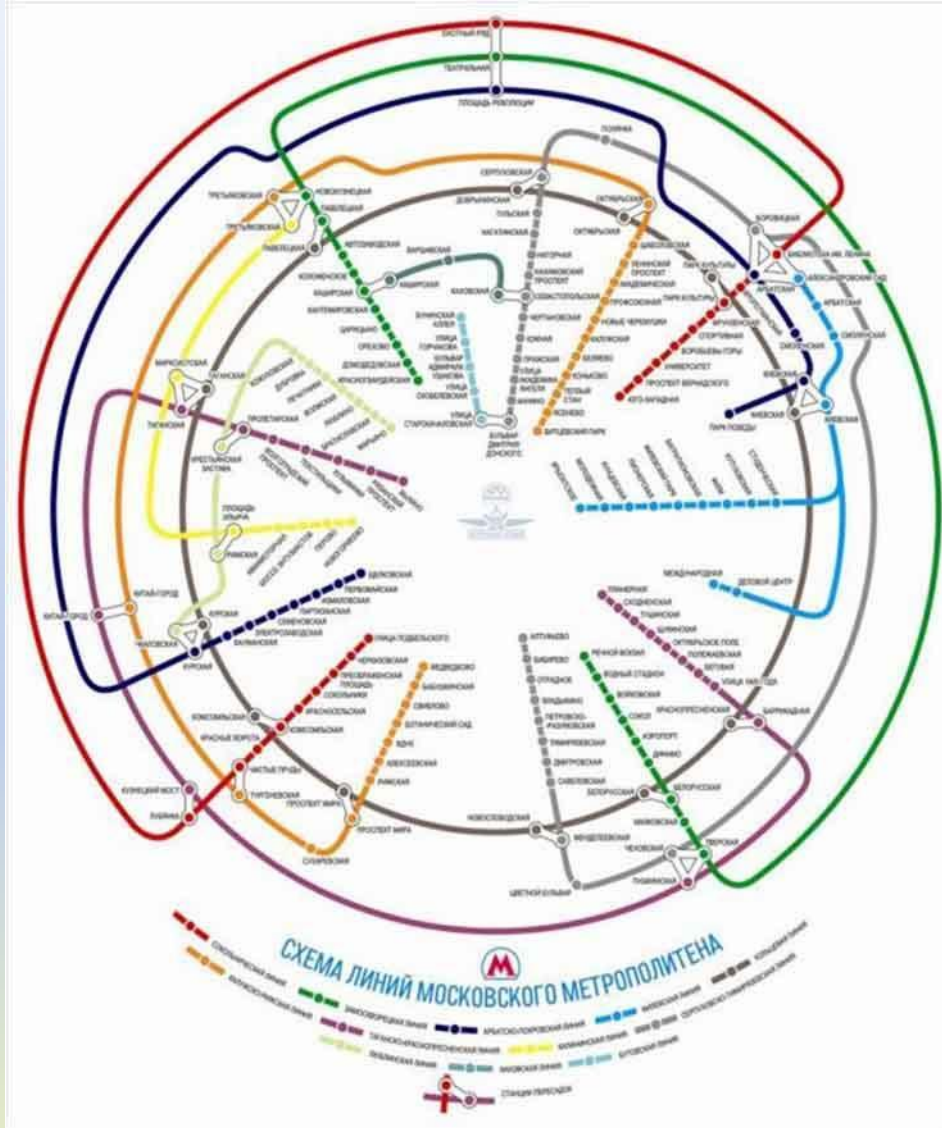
ОХОТНЫЙ РЯД
ТЕАТРАЛЬНАЯ
ПЛОЩАДЬ РЕВОЛЮЦИИ

ТРЕТЬЯКОВСКАЯ
НОВОКУЗНЕЦКАЯ
ТРЕТЬЯКОВСКАЯ
ПАВЕЛЕЦКАЯ
ПАВЕЛЕЦКАЯ
АВТОЗАВОДСКАЯ
КОЛОМЕНСКАЯ
КАШИРСКАЯ
КАНТЕМИРОВСКАЯ
ЦАРИЦЫНО
ОРЕХОВО
ДОМОДЕДОВСКАЯ
КРАСНОГВАРДЕЙСКАЯ
ВАРШАВСКАЯ
КАШИРСКАЯ
КАХОВСКАЯ

СЕРПУХОВСКАЯ
ДОБРЫНИНСКАЯ
ТУЛЬСКАЯ
НАГАТИНСКАЯ
НАГОРНАЯ
НАХИМОВСКИЙ ПРОСПЕКТ
СЕВАСТОПОЛЬСКАЯ
ЧЕРТАНОВСКАЯ
ЮЖНАЯ
ПРАЖСКАЯ
УЛИЦА АКАДЕМИКА ЯНГЕЛЯ
АННИНО
БУЛЬВАР ДМИТРИЯ ДОНСКОГО
БУНИНСКАЯ АЛЛЕЯ
УЛИЦА ГОРЧАКОВА
БУЛЬВАР АДМИРАЛА УШАКОВА
УЛИЦА СКОБЕЛЕВСКАЯ
УЛИЦА СТАРОКАЧАЛОВСКАЯ

ПОЛЯНКА
ОКТЯБРЬСКАЯ
ОКТЯБРЬСКАЯ
ШАБОЛОВСКАЯ
ЛЕНИНСКИЙ ПРОСПЕКТ
АКАДЕМИЧЕСКАЯ
ПРОФСОЮЗНАЯ
НОВЫЕ ЧЕРЁМУШКИ
КАЛУЖСКАЯ
БЕЛЯЕВО
КОНЬКОВО
ТЁПЛЫЙ СТАН
ЯСЕНЕВО
БИТЦЕВСКИЙ ПАРК

БОРОВИЦКАЯ
БИБЛИОТЕКА ИМ. ЛЕНИНА
АЛЕКСАНДРОВСКИЙ САД
АРБАТСКАЯ
АРБАТСКАЯ
ПАРК КУЛЬТУРЫ
ПАРК КУЛЬТУРЫ
ФРУНЗЕНСКАЯ
СПОРТИВНАЯ
ВОРОБЬЁВЫ ГОРЫ
УНИВЕРСИТЕТ
ПРОСПЕКТ ВЕРНАДСКОГО
ЮГО-ЗАПАДНАЯ
СМОЛЕНСКАЯ
СМОЛЕНСКАЯ
КИЕВСКАЯ
КИЕВСКАЯ
КИЕВСКАЯ
ПАРК ПОБЕДЫ

МАРКСИСТСКАЯ
ТАГАНСКАЯ
ТАГАНСКАЯ
ПРОЛЕТАРСКАЯ
КРЕСТЬЯНСКАЯ ЗАСТАВА
ПЛОЩАДЬ ИЛЬИЧА
РИМСКАЯ
ВОЛГОГРАДСКИЙ ПРОСПЕКТ
ТЕКСТИЛЬЩИКИ
КУЗЬМИНКИ
РЯЗАНСКИЙ ПРОСПЕКТ
ВЫХИНО
КОЖУХОВСКАЯ
ДУБРОВКА
ПЕЧАТНИКИ
ВОЛЖСКАЯ
ЛЮБЛИНО
БРАТИСЛАВСКАЯ
МАРЬИНО
АВИАМОТОРНАЯ
ШОССЕ ЭНТУЗИАСТОВ
ПЕРОВО
НОВОГИРЕЕВО

МЕЖДУНАРОДНАЯ
ДЕЛОВОЙ ЦЕНТР

КИТАЙ-ГОРОД
КИТАЙ-ГОРОД
ЧКАЛОВСКАЯ
КУРСКАЯ
КУРСКАЯ
БАУМАНСКАЯ
ЭЛЕКТРОЗАВОДСКАЯ
СЕМЁНОВСКАЯ
ПАРТИЗАНСКАЯ
ИЗМАЙЛОВСКАЯ
ПЕРВОМАЙСКАЯ
ЩЁЛКОВСКАЯ

УЛИЦА ПОДБЕЛЬСКОГО
ЧЕРКИЗОВСКАЯ
ПРЕОБРАЖЕНСКАЯ ПЛОЩАДЬ
СОКОЛЬНИКИ
КРАСНОСЕЛЬСКАЯ
КОМСОМОЛЬСКАЯ
КОМСОМОЛЬСКАЯ
КРАСНЫЕ ВОРОТА
ЧИСТЫЕ ПРУДЫ
ТУРГЕНЕВСКАЯ
ЛУБЯНКА
КУЗНЕЦКИЙ МОСТ
СРЕТЕНСКИЙ БУЛЬВАР
ПРОСПЕКТ МИРА
ПРОСПЕКТ МИРА
СУХАРЕВСКАЯ
МЕДВЕДКОВО
БАБУШКИНСКАЯ
СВИБЛОВО
БОТАНИЧЕСКИЙ САД
ВДНХ
АЛЕКСЕЕВСКАЯ
РИЖСКАЯ

АЛТУФЬЕВО
БИБИРЕВО
ОТРАДНОЕ
ВЛАДЫКИНО
ПЕТРОВСКО-РАЗУМОВСКАЯ
ТИМИРЯЗЕВСКАЯ
ДМИТРОВСКАЯ
САВЁЛОВСКАЯ
МЕНДЕЛЕЕВСКАЯ
НОВОСЛОБОДСКАЯ
ЦВЕТНОЙ БУЛЬВАР
ЧЕХОВСКАЯ
РЕЧНОЙ ВОКЗАЛ
ВОДНЫЙ СТАДИОН
ВОЙКОВСКАЯ
СОКОЛ
АЭРОПОРТ
ДИНАМО
БЕЛОРУССКАЯ
БЕЛОРУССКАЯ
МАЯКОВСКАЯ
ТВЕРСКАЯ
ПУШКИНСКАЯ

ПЛАНЕРНАЯ
СХОДНЕНСКАЯ
ТУШИНСКАЯ
ЩУКИНСКАЯ
ОКТЯБРЬСКОЕ ПОЛЕ
ПОЛЕЖАЕВСКАЯ
БЕГОВАЯ
УЛИЦА 1905 ГОДА
КРАСНОПРЕСНЕНСКАЯ
БАРРИКАДНАЯ

СХЕМА ЛИНИЙ МОСКОВСКОГО МЕТРОПОЛИТЕНА
М
СОКОЛЬНИЧЕСКАЯ ЛИНИЯ
КАЛУЖСКО-РИЖСКАЯ ЛИНИЯ
ЗАМОСКВОРЕЦКАЯ ЛИНИЯ
ТАГАНСКО-КРАСНОПРЕСНЕНСКАЯ ЛИНИЯ
ЛЮБЛИНСКАЯ ЛИНИЯ
АРБАТСКО-ПОКРОВСКАЯ ЛИНИЯ
КАЛИНИНСКАЯ ЛИНИЯ
КАХОВСКАЯ ЛИНИЯ
ФИЛЁВСКАЯ ЛИНИЯ
СЕРПУХОВСКО-ТИМИРЯЗЕВСКАЯ ЛИНИЯ
БУТОВСКАЯ ЛИНИЯ
КОЛЬЦЕВАЯ ЛИНИЯ
СТАНЦИИ ПЕРЕСАДОК